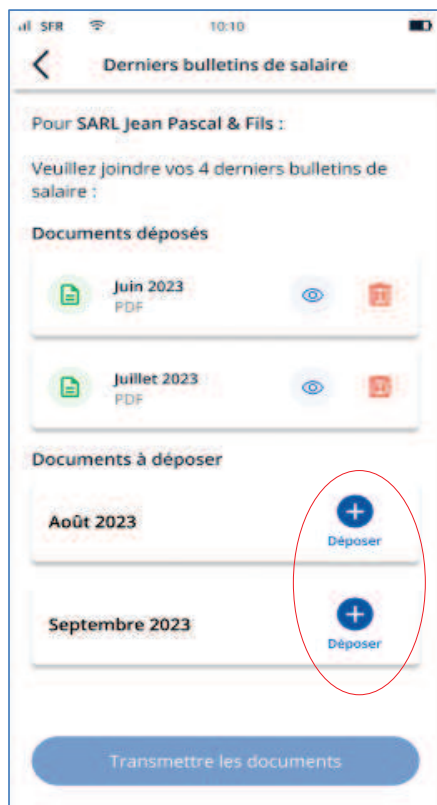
SFR 10:10

Derniers bulletins de salaire

Pour SARL Jean Pascal & Fils :

Veuillez joindre vos 4 derniers bulletins de salaire :

Documents déposés

Juin 2023
PDF

Juillet 2023
PDF

Documents à déposer

Août 2023
Déposer

Septembre 2023
Déposer

Transmettre les documents